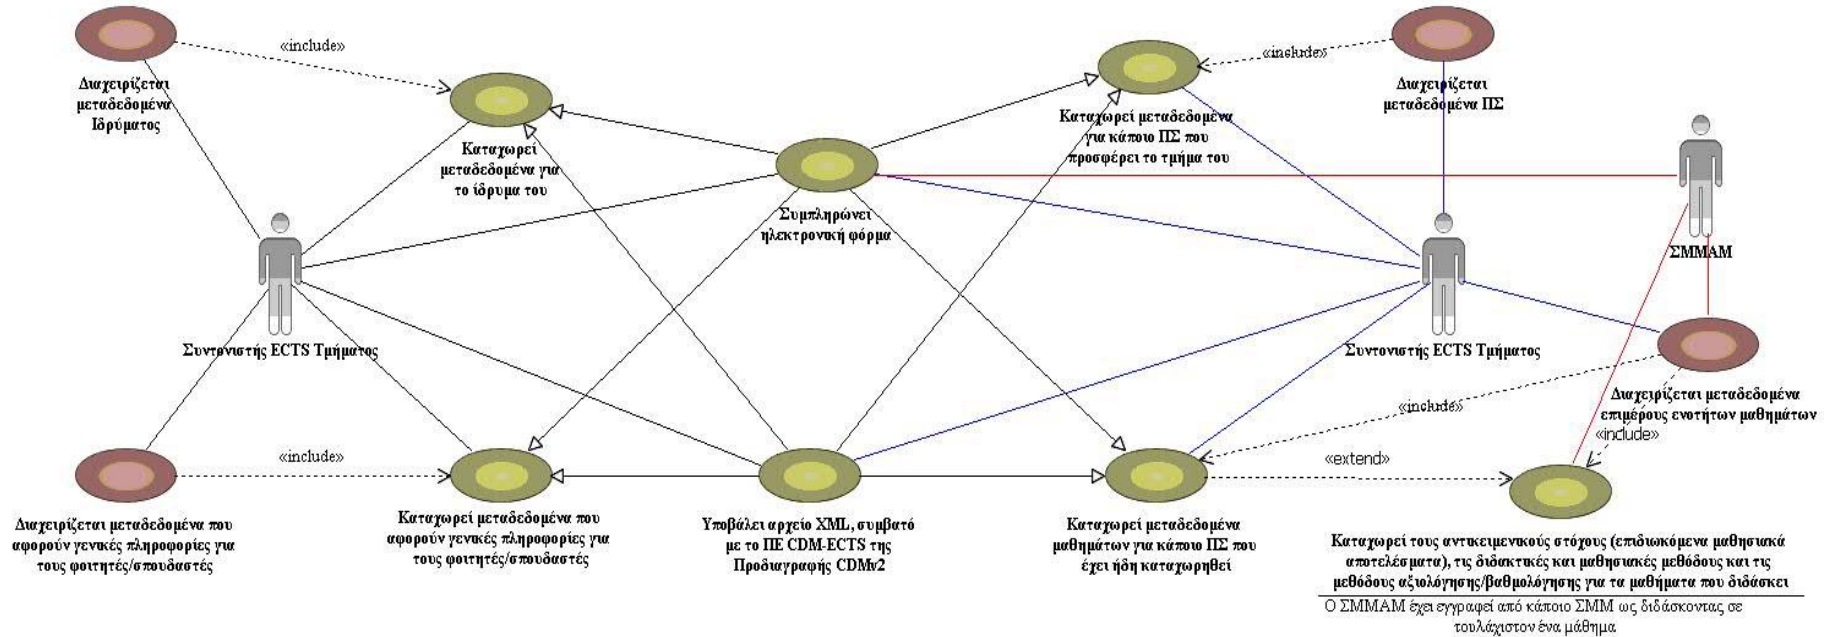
«include»

Διαχειρίζεται μεταδεδομένα Ιδρύματος

Καταχωρεί μεταδεδομένα για το ίδρυμα του

Συμπληρώνει ηλεκτρονική φόρμα

Καταχωρεί μεταδεδομένα για κάποιο ΠΣ που προσφέρει το τμήμα του

«include»

Διαχειρίζεται μεταδεδομένα ΠΣ

ΣΜΜΑΜ

Συντονιστής ECTS Τμήματος

Συντονιστής ECTS Τμήματος

Διαχειρίζεται μεταδεδομένα επιμέρους ενοτήτων μαθημάτων

«include»

«include»

«include»

«extend»

Διαχειρίζεται μεταδεδομένα που αφορούν γενικές πληροφορίες για τους φοιτητές/σπουδαστές

Καταχωρεί μεταδεδομένα που αφορούν γενικές πληροφορίες για τους φοιτητές/σπουδαστές

Υποβάλει αρχείο XML, συμβατό με το ΠΕ CDM-ECTS της Προδιαγραφής CDMv2

Καταχωρεί μεταδεδομένα μαθημάτων για κάποιο ΠΣ που έχει ήδη καταχωρηθεί

Καταχωρεί τους αντικειμενικούς στόχους (επιδιωκόμενα μαθησιακά αποτελέσματα), τις διδακτικές και μαθησιακές μεθόδους και τις μεθόδους αξιολόγησης/βαθμολόγησης για τα μαθήματα που διδάσκει

Ο ΣΜΜΑΜ έχει εγγραφεί από κάποιο ΣΜΜ ως διδάσκοντας σε τουλάχιστον ένα μάθημα